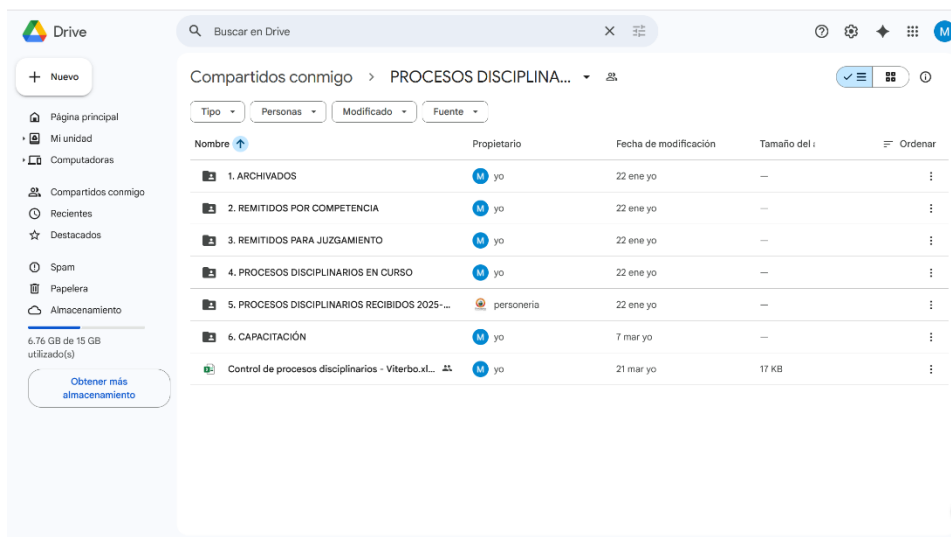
Drive

Buscar en Drive

M

Nuevo

Página principal
Mi unidad
Computadoras

Compartidos conmigo
Recientes
Destacados

Spam
Papelera
Almacenamiento

6.76 GB de 15 GB utilizado(s)

Obtener más almacenamiento

Compartidos conmigo > PROCESOS DISCIPLINA...

Tipo
Personas
Modificado
Fuente

| Nombre | Propietario | Fecha de modificación | Tamaño del : |
|---|---|---|---|
| 1. ARCHIVADOS | M yo | 22 ene yo | — |
| 2. REMITIDOS POR COMPETENCIA | M yo | 22 ene yo | — |
| 3. REMITIDOS PARA JUZGAMIENTO | M yo | 22 ene yo | — |
| 4. PROCESOS DISCIPLINARIOS EN CURSO | M yo | 22 ene yo | — |
| 5. PROCESOS DISCIPLINARIOS RECIBIDOS 2025-... | personeria | 22 ene yo | — |
| 6. CAPACITACIÓN | M yo | 7 mar yo | — |
| Control de procesos disciplinarios - Viterbo.xl... | M yo | 21 mar yo | 17 KB |

Ordenar